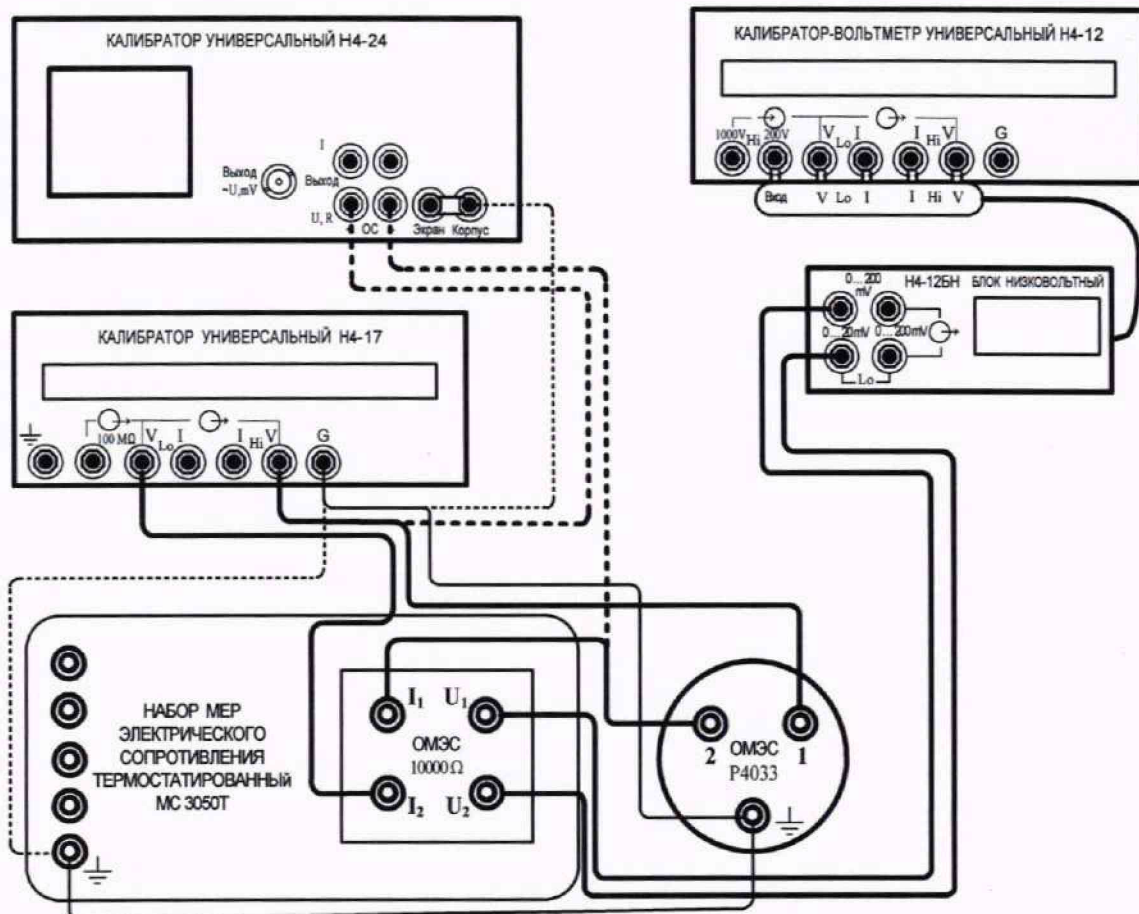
КАЛИБРАТОР УНИВЕРСАЛЬНЫЙ Н4-24

Выход ~U, mV

I

Выход

U, R

ОС

Экран

Корпус

КАЛИБРАТОР-ВОЛЬТМЕТР УНИВЕРСАЛЬНЫЙ Н4-12

1000V Hi 200V V Lo I I Hi V G

Вход V Lo I I Hi V

Н4-12БН БЛОК НИЗКОВОЛЬТНЫЙ

0...200 mV

0...20mV 0...200mV

Lo

КАЛИБРАТОР УНИВЕРСАЛЬНЫЙ Н4-17

100 MΩ V Lo I I Hi V G

НАБОР МЕР ЭЛЕКТРИЧЕСКОГО СОПРОТИВЛЕНИЯ ТЕРМОСТАТИРОВАННЫЙ МС 3050Т

$I_1$ $U_1$

ОМЭС $10000\,\Omega$

$I_2$ $U_2$

2 ОМЭС 1

Р4033